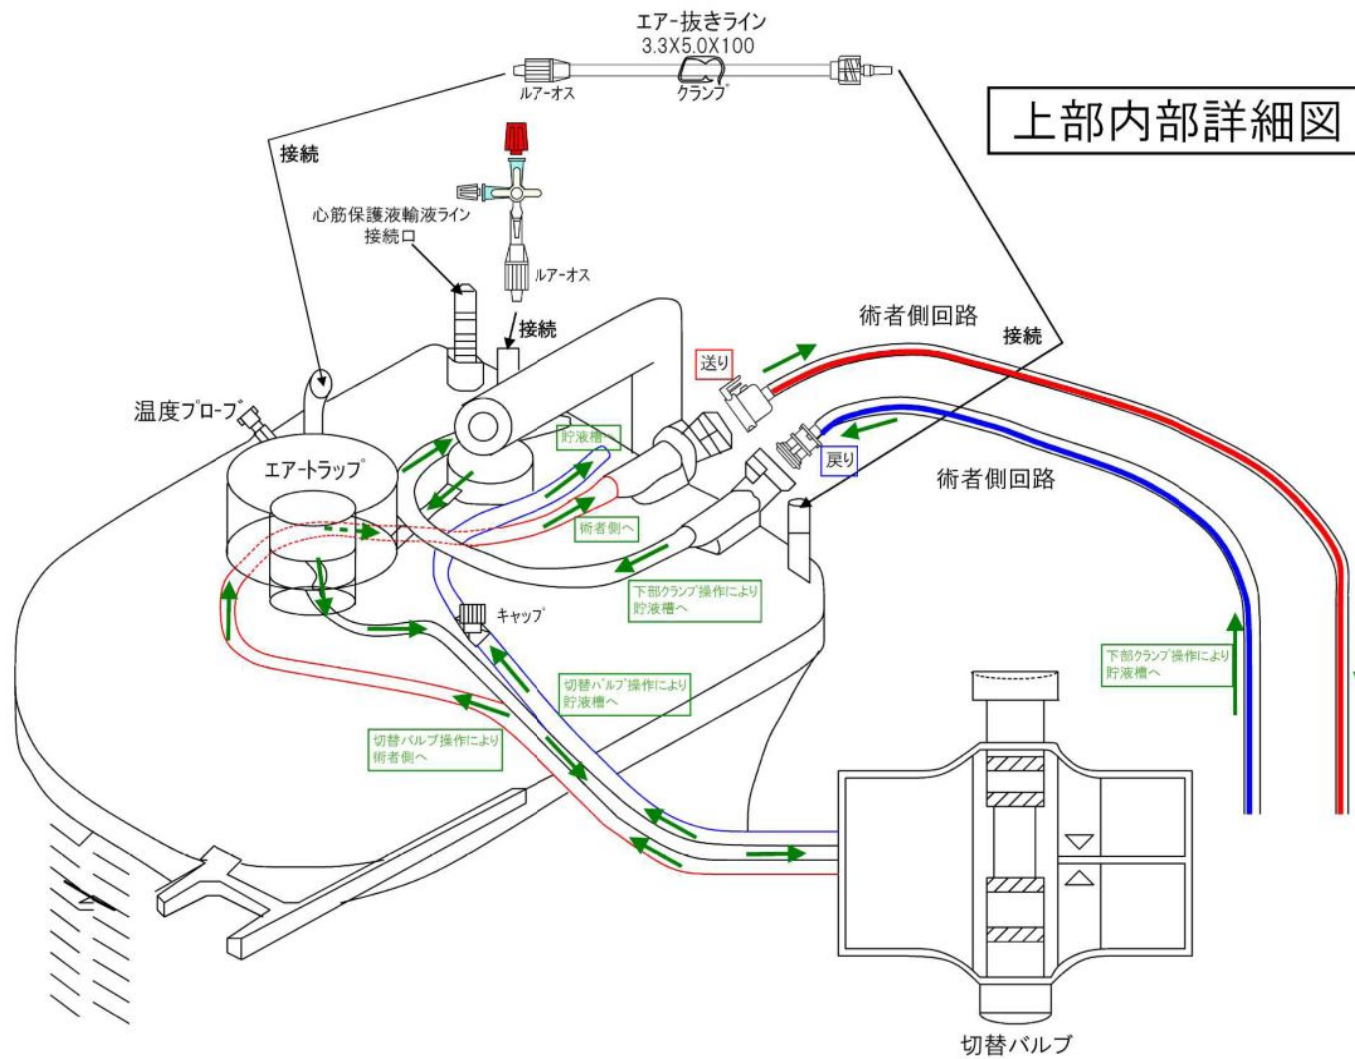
エアー抜きライン
3.3X5.0X100
ルアーオス
クランプ

上部内部詳細図

接続

心筋保護液輸液ライン
接続口

ルアーオス

接続

術者側回路

接続

送り

温度プローブ

エアートラップ

貯液槽へ

戻り

術者側回路

術者側へ

下部クランプ操作により
貯液槽へ

キャップ

下部クランプ操作により
貯液槽へ

切替バルブ操作により
貯液槽へ

切替バルブ操作により
術者側へ

切替バルブ